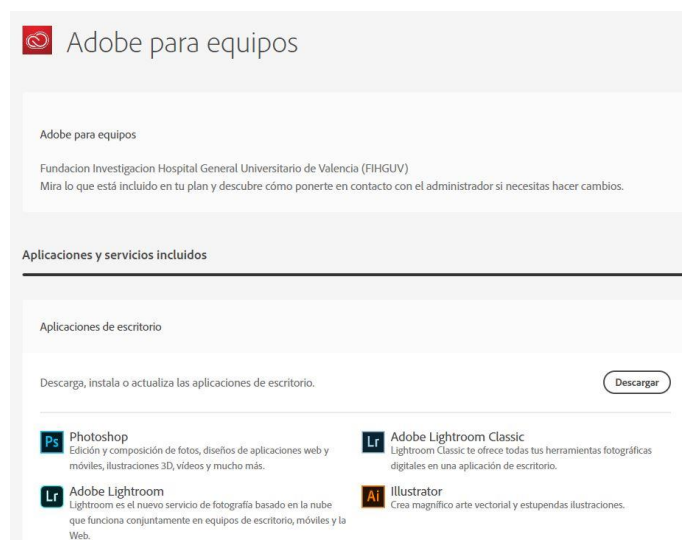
Adobe para equipos

Adobe para equipos

Fundacion Investigacion Hospital General Universitario de Valencia (FIHGUV)
Mira lo que está incluido en tu plan y descubre cómo ponerte en contacto con el administrador si necesitas hacer cambios.

Aplicaciones y servicios incluidos

Aplicaciones de escritorio

Descarga, instala o actualiza las aplicaciones de escritorio.

Descargar

Ps Photoshop
Edición y composición de fotos, diseños de aplicaciones web y móviles, ilustraciones 3D, vídeos y mucho más.

Lr Adobe Lightroom Classic
Lightroom Classic te ofrece todas tus herramientas fotográficas digitales en una aplicación de escritorio.

Lr Adobe Lightroom
Lightroom es el nuevo servicio de fotografía basado en la nube que funciona conjuntamente en equipos de escritorio, móviles y la Web.

Ai Illustrator
Crea magnífico arte vectorial y estupendas ilustraciones.